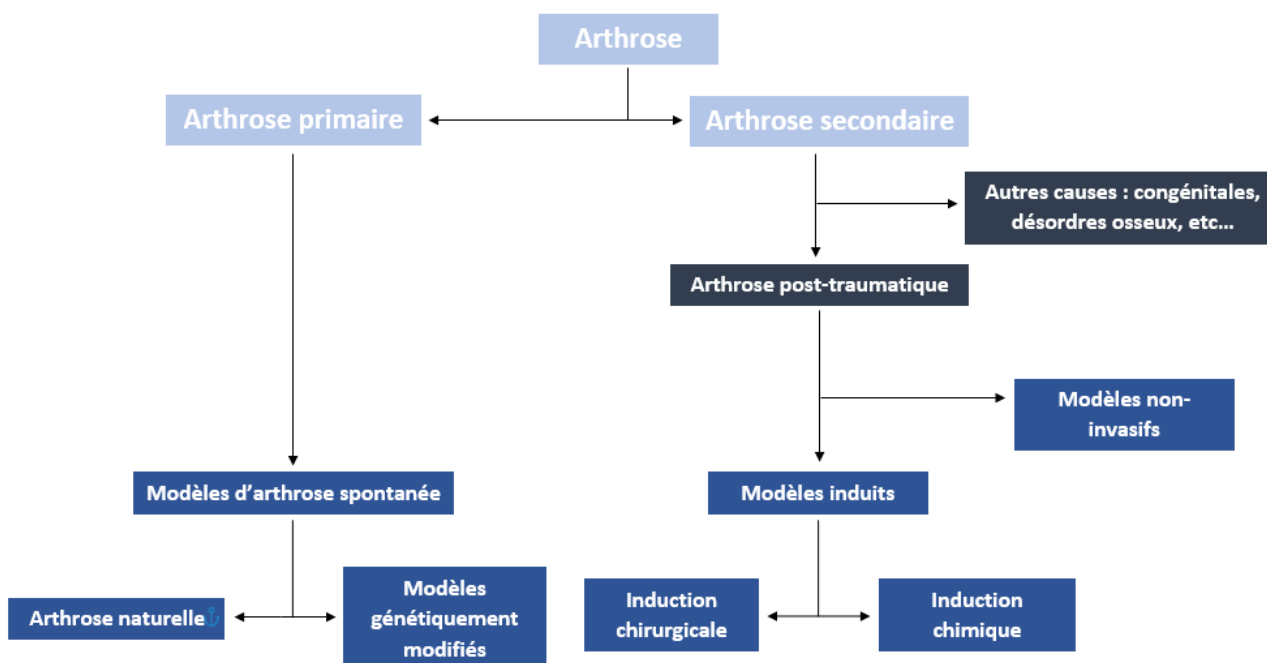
Arthrose

Arthrose primaire

Arthrose secondaire

Autres causes : congénitales, désordres osseux, etc…

Arthrose post-traumatique

Modèles non-invasifs

Modèles d'arthrose spontanée

Modèles induits

Arthrose naturelle

Modèles génétiquement modifiés

Induction chirurgicale

Induction chimique